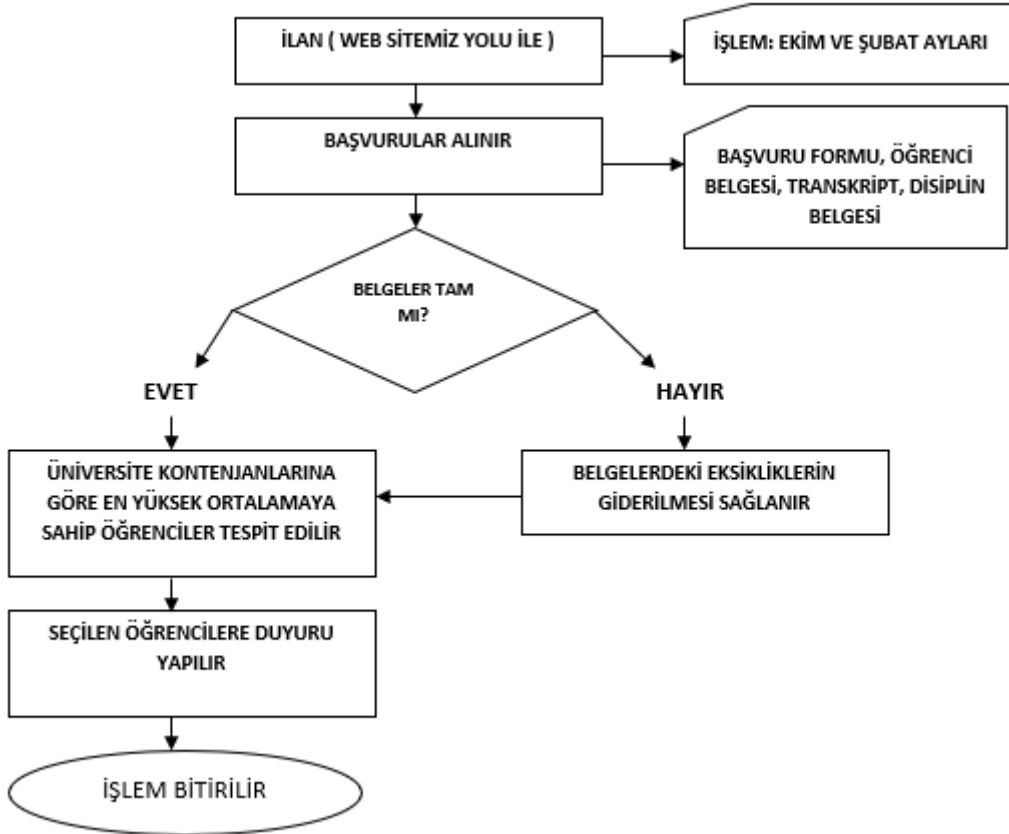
İLAN ( WEB SİTEMİZ YOLU İLE )

İŞLEM: EKİM VE ŞUBAT AYLARI

BAŞVURULAR ALINIR

BAŞVURU FORMU, ÖĞRENCİ BELGESİ, TRANSKRİPT, DİSİPLİN BELGESİ

BELGELER TAM MI?

EVET

HAYIR

ÜNİVERSİTE KONTENJANLARINA GÖRE EN YÜKSEK ORTALAMAYA SAHİP ÖĞRENCİLER TESPİT EDİLİR

BELGELERDEKİ EKSİKLİKLERİN GİDERİLMESİ SAĞLANIR

SEÇİLEN ÖĞRENCİLERE DUYURU YAPILIR

İŞLEM BİTİRİLİR